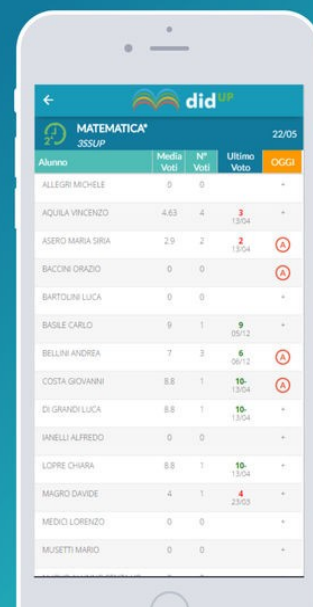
didUP

MATEMATICA*
3SSUP

22/05

| Alunno | Media Voti | N° Voti | Ultimo Voto | OGGI |
|---|---|---|---|---|
| ALLEGRI MICHELE | 0 | 0 | | + |
| AQUILA VINCENZO | 4.63 | 4 | 3 13/04 | + |
| ASERO MARIA SIRIA | 2.9 | 2 | 2 13/04 | A |
| BACCINI ORAZIO | 0 | 0 | | A |
| BARTOLINI LUCA | 0 | 0 | | + |
| BASILE CARLO | 9 | 1 | 9 05/12 | + |
| BELLINI ANDREA | 7 | 3 | 6 06/12 | A |
| COSTA GIOVANNI | 8.8 | 1 | 10- 13/04 | A |
| DI GRANDI LUCA | 8.8 | 1 | 10- 13/04 | + |
| IANELLI ALFREDO | 0 | 0 | | + |
| LOPRE CHIARA | 8.8 | 1 | 10- 13/04 | + |
| MAGRO DAVIDE | 4 | 1 | 4 23/03 | + |
| MEDICI LORENZO | 0 | 0 | | + |
| MUSETTI MARIO | 0 | 0 | | + |
| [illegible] | | | | |